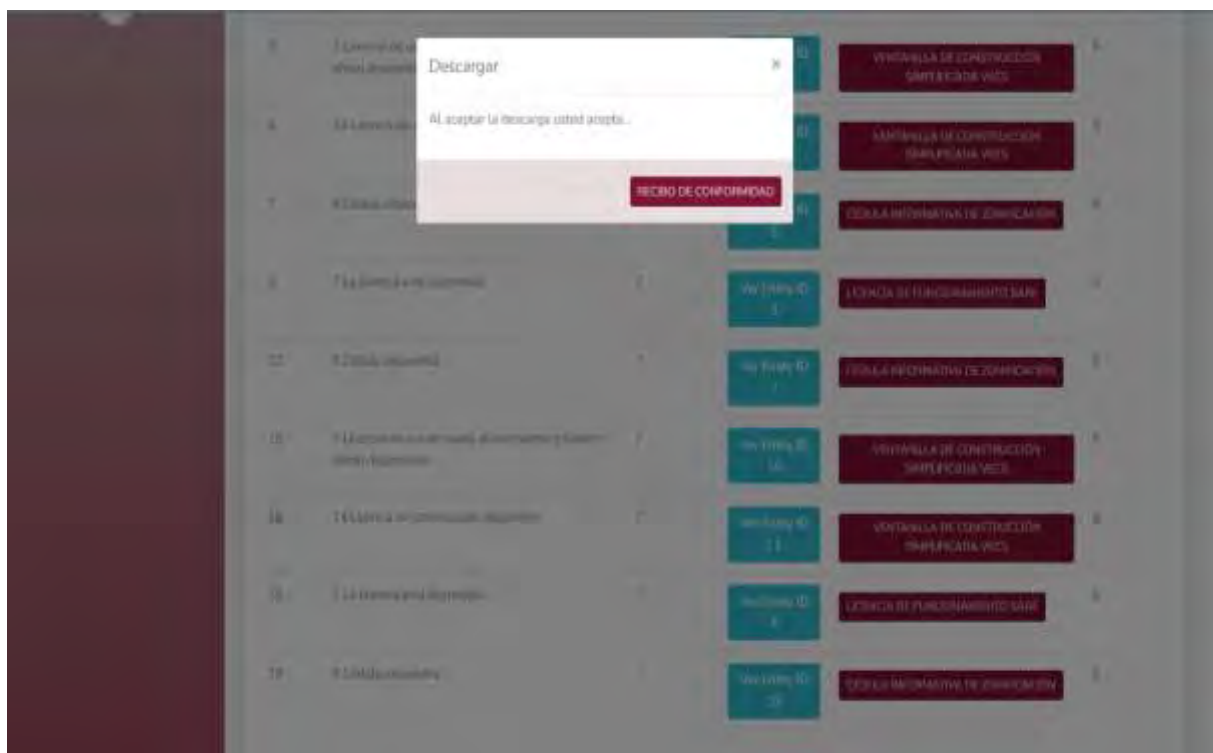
Descargar

×

Al aceptar la descarga usted acepta...

RECIBO DE CONFORMIDAD

| 5 | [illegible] | | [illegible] | VENTANILLA DE CONSTRUCCIÓN SIMPLIFICADA VICS | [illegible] |
|---|---|---|---|---|---|
| 6 | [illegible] | | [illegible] | VENTANILLA DE CONSTRUCCIÓN SIMPLIFICADA VICS | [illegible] |
| 7 | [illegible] | | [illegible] | CÉDULA INFORMATIVA DE ZONIFICACIÓN | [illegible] |
| 8 | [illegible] | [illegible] | Ver Entity ID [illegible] | LICENCIA DE FUNCIONAMIENTO SARE | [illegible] |
| 12 | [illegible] | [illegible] | Ver Entity ID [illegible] | CÉDULA INFORMATIVA DE ZONIFICACIÓN | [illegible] |
| 15 | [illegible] | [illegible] | Ver Entity ID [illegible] | VENTANILLA DE CONSTRUCCIÓN SIMPLIFICADA VICS | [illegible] |
| 16 | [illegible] | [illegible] | Ver Entity ID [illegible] | VENTANILLA DE CONSTRUCCIÓN SIMPLIFICADA VICS | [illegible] |
| 18 | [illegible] | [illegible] | Ver Entity ID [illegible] | LICENCIA DE FUNCIONAMIENTO SARE | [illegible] |
| 19 | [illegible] | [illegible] | Ver Entity ID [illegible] | CÉDULA INFORMATIVA DE ZONIFICACIÓN | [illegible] |